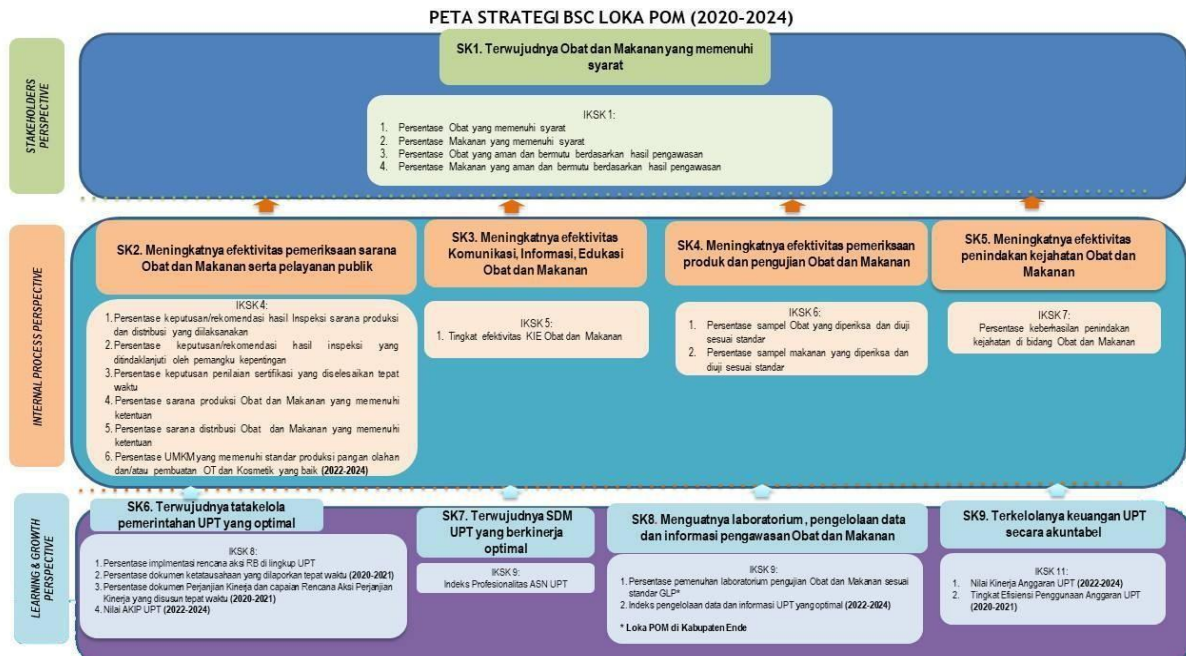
PETA STRATEGI BSC LOKA POM (2020-2024)

STAKEHOLDERS PERSPECTIVE

SK1. Terwujudnya Obat dan Makanan yang memenuhi syarat

IKSK 1:
1. Persentase Obat yang memenuhi syarat
2. Persentase Makanan yang memenuhi syarat
3. Persentase Obat yang aman dan bermutu berdasarkan hasil pengawasan
4. Persentase Makanan yang aman dan bermutu berdasarkan hasil pengawasan

INTERNAL PROCESS PERSPECTIVE

SK2. Meningkatnya efektivitas pemeriksaan sarana Obat dan Makanan serta pelayanan publik

IKSK 4:
1. Persentase keputusan/rekomendasi hasil Inspeksi sarana produksi dan distribusi yang dilaksanakan
2. Persentase keputusan/rekomendasi hasil inspeksi yang ditindaklanjuti oleh pemangku kepentingan
3. Persentase keputusan penilaian sertifikasi yang diselesaikan tepat waktu
4. Persentase sarana produksi Obat dan Makanan yang memenuhi ketentuan
5. Persentase sarana distribusi Obat dan Makanan yang memenuhi ketentuan
6. Persentase UMKM yang memenuhi standar produksi pangan olahan dan/atau pembuatan OT dan Kosmetik yang baik (2022-2024)

SK3. Meningkatnya efektivitas Komunikasi, Informasi, Edukasi Obat dan Makanan

IKSK 5:
1. Tingkat efektivitas KIE Obat dan Makanan

SK4. Meningkatnya efektivitas pemeriksaan produk dan pengujian Obat dan Makanan

IKSK 6:
1. Persentase sampel Obat yang diperiksa dan diuji sesuai standar
2. Persentase sampel makanan yang diperiksa dan diuji sesuai standar

SK5. Meningkatnya efektivitas penindakan kejahatan Obat dan Makanan

IKSK 7:
Persentase keberhasilan penindakan kejahatan di bidang Obat dan Makanan

LEARNING & GROWTH PERSPECTIVE

SK6. Terwujudnya tatakelola pemerintahan UPT yang optimal

IKSK 8:
1. Persentase implimentasi rencana aksi RB di lingkup UPT
2. Persentase dokumen ketatausahaan yang dilaporkan tepat waktu (2020-2021)
3. Persentase dokumen Perjanjian Kinerja dan capaian Rencana Aksi Perjanjian Kinerja yang disusun tepat waktu (2020-2021)
4. Nilai AKIP UPT (2022-2024)

SK7. Terwujudnya SDM UPT yang berkinerja optimal

IKSK 9:
Indeks Profesionalitas ASN UPT

SK8. Menguatnya laboratorium, pengelolaan data dan informasi pengawasan Obat dan Makanan

IKSK 9:
1. Persentase pemenuhan laboratorium pengujian Obat dan Makanan sesuai standar GLP*
2. Indeks pengelolaan data dan informasi UPT yang optimal (2022-2024)

* Loka POM di Kabupaten Ende

SK9. Terkelolanya keuangan UPT secara akuntabel

IKSK 11:
1. Nilai Kinerja Anggaran UPT (2022-2024)
2. Tingkat Efisiensi Penggunaan Anggaran UPT (2020-2021)